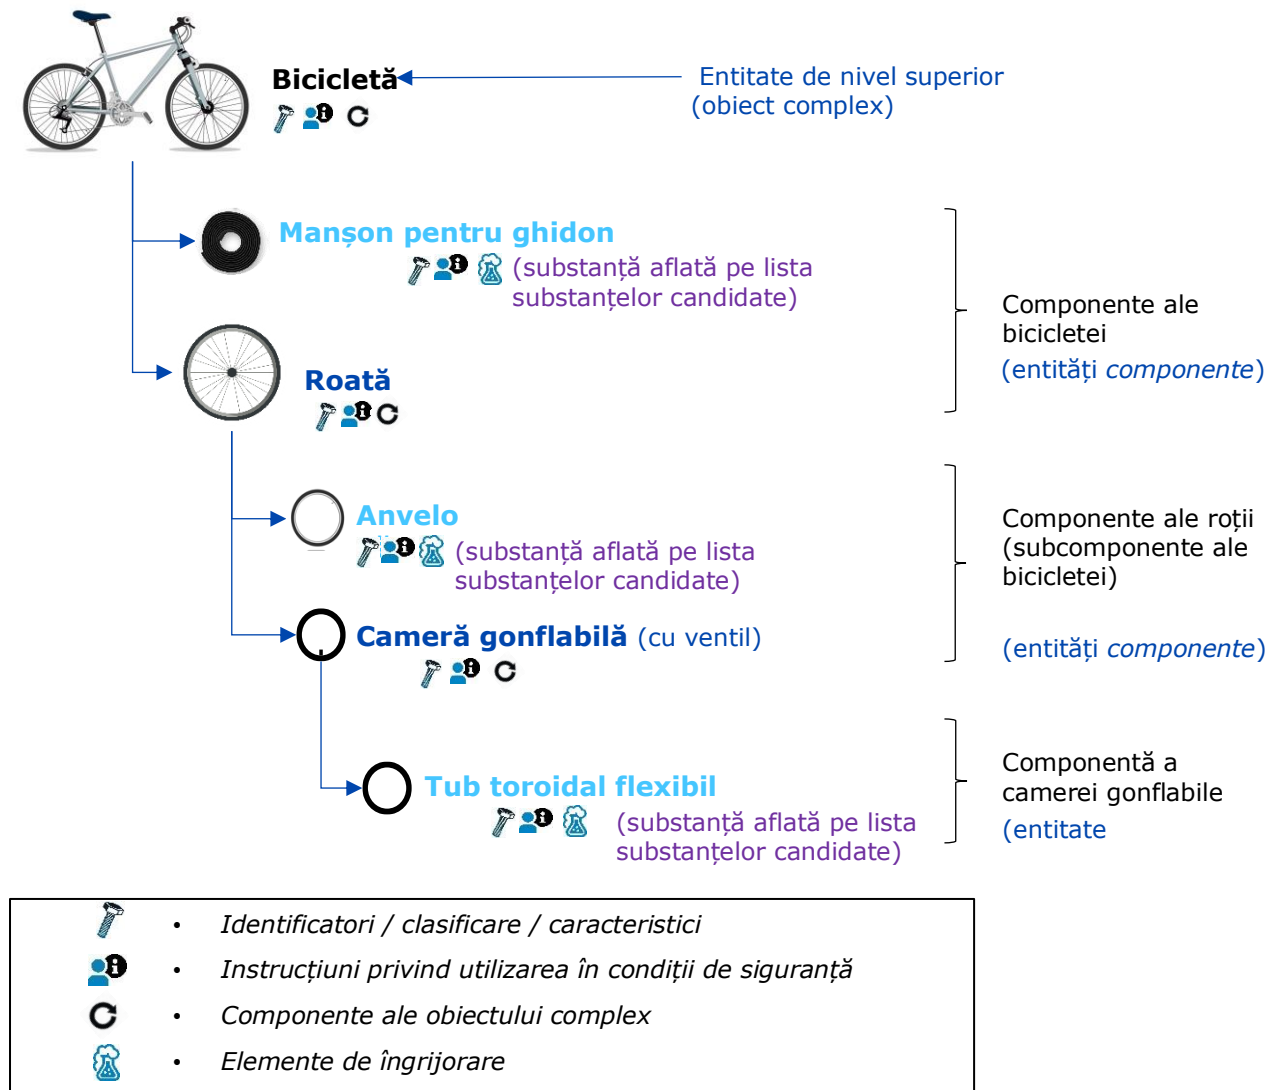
Bicicletă

Entitate de nivel superior (obiect complex)

Manșon pentru ghidon
(substanță aflată pe lista substanțelor candidate)

Roată

Componente ale bicicletei
(entități *componente*)

Anvelo
(substanță aflată pe lista substanțelor candidate)

Cameră gonflabilă (cu ventil)

Componente ale roții (subcomponente ale bicicletei)

(entități *componente*)

Tub toroidal flexibil
(substanță aflată pe lista substanțelor candidate)

Componentă a camerei gonflabile
(entitate

• *Identificatori / clasificare / caracteristici*
• *Instrucțiuni privind utilizarea în condiții de siguranță*
• *Componente ale obiectului complex*
• *Elemente de îngrijorare*